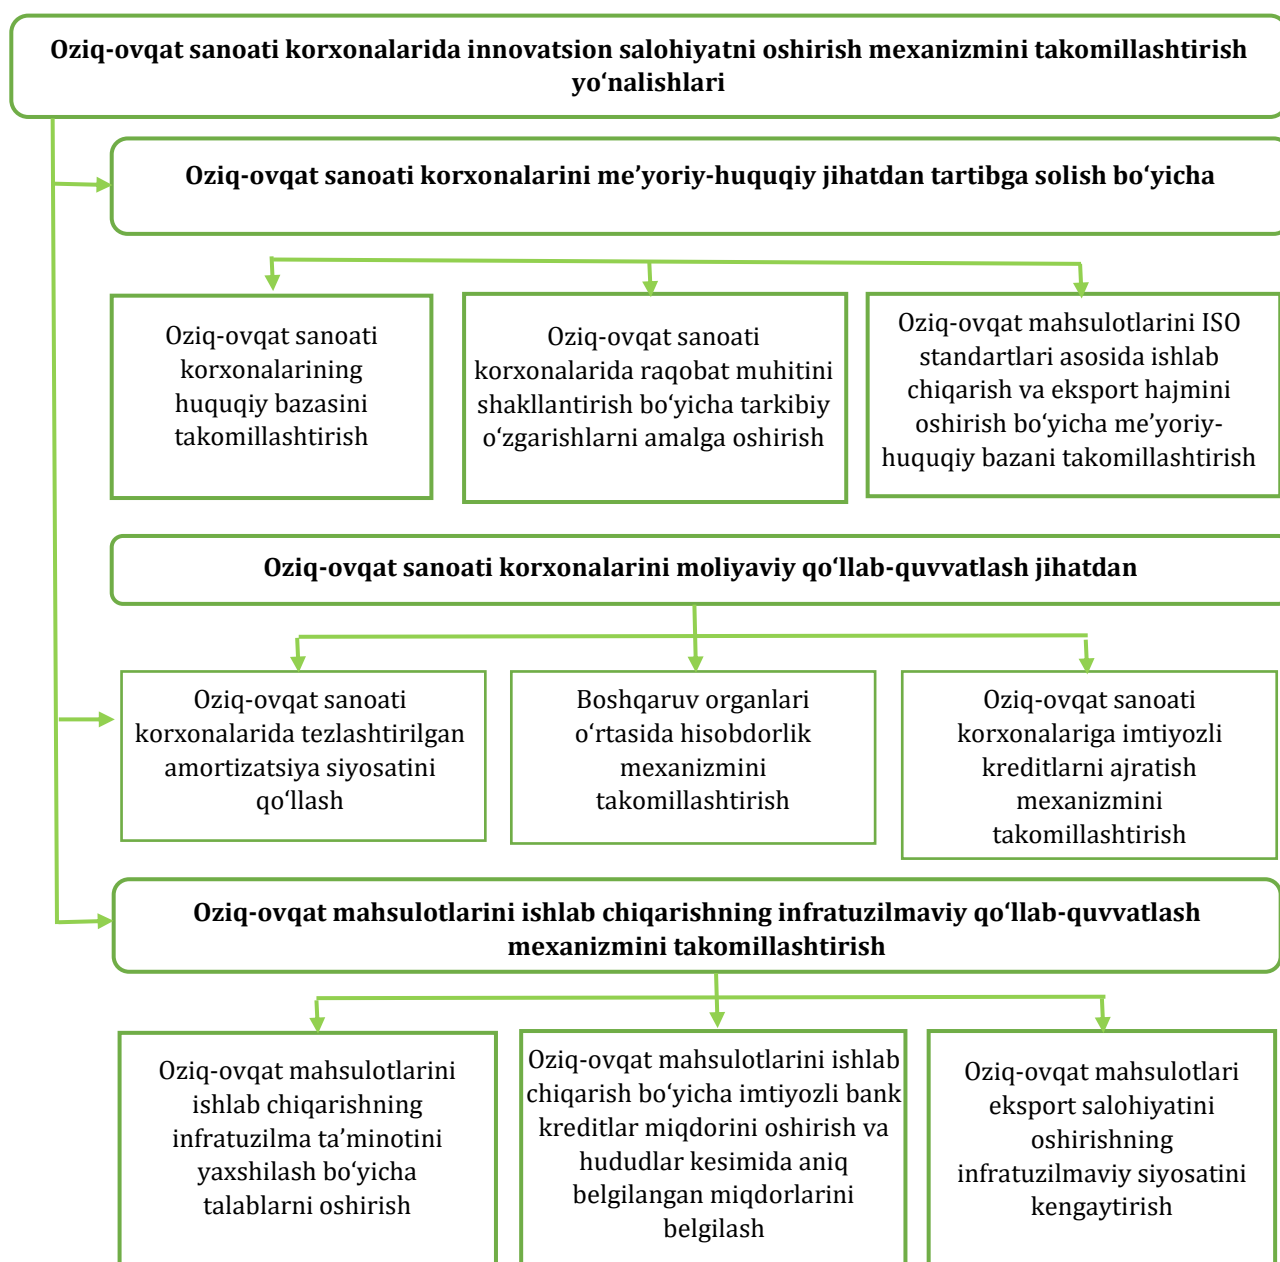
Oziq-ovqat sanoati korxonalarida innovatsion salohiyatni oshirish mexanizmini takomillashtirish yo‘nalishlari

Oziq-ovqat sanoati korxonalarini me’yoriy-huquqiy jihatdan tartibga solish bo‘yicha

Oziq-ovqat sanoati korxonalarining huquqiy bazasini takomillashtirish

Oziq-ovqat sanoati korxonalarida raqobat muhitini shakllantirish bo‘yicha tarkibiy o‘zgarishlarni amalga oshirish

Oziq-ovqat mahsulotlarini ISO standartlari asosida ishlab chiqarish va eksport hajmini oshirish bo‘yicha me’yoriy-huquqiy bazani takomillashtirish

Oziq-ovqat sanoati korxonalarini moliyaviy qo‘llab-quvvatlash jihatdan

Oziq-ovqat sanoati korxonalarida tezlashtirilgan amortizatsiya siyosatini qo‘llash

Boshqaruv organlari o‘rtasida hisobdorlik mexanizmini takomillashtirish

Oziq-ovqat sanoati korxonalariga imtiyozli kreditlarni ajratish mexanizmini takomillashtirish

Oziq-ovqat mahsulotlarini ishlab chiqarishning infratuzilmaviy qo‘llab-quvvatlash mexanizmini takomillashtirish

Oziq-ovqat mahsulotlarini ishlab chiqarishning infratuzilma ta’minotini yaxshilash bo‘yicha talablarni oshirish

Oziq-ovqat mahsulotlarini ishlab chiqarish bo‘yicha imtiyozli bank kreditlar miqdorini oshirish va hududlar kesimida aniq belgilangan miqdorlarini belgilash

Oziq-ovqat mahsulotlari eksport salohiyatini oshirishning infratuzilmaviy siyosatini kengaytirish